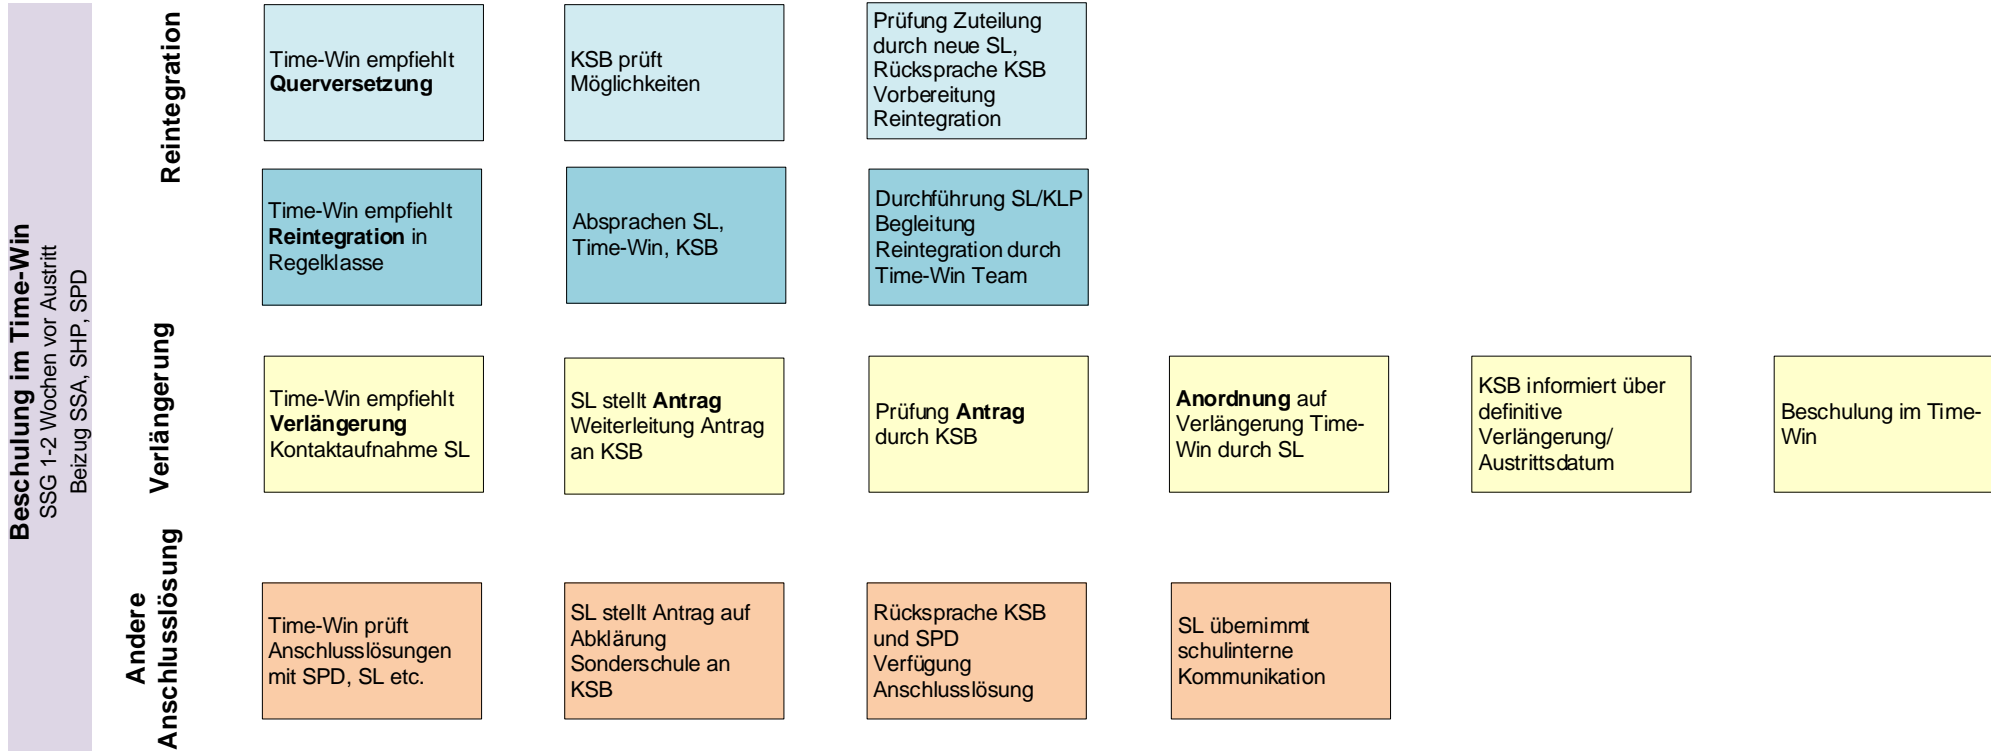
**Beschulung im Time-Win**
SSG 1-2 Wochen vor Austritt
Beizug SSA, SHP, SPD

**Reintegration**

Time-Win empfiehlt **Querversetzung**

KSB prüft Möglichkeiten

Prüfung Zuteilung durch neue SL, Rücksprache KSB Vorbereitung Reintegration

Time-Win empfiehlt **Reintegration** in Regelklasse

Absprachen SL, Time-Win, KSB

Durchführung SL/KLP Begleitung Reintegration durch Time-Win Team

**Verlängerung**

Time-Win empfiehlt **Verlängerung** Kontaktaufnahme SL

SL stellt **Antrag** Weiterleitung Antrag an KSB

Prüfung **Antrag** durch KSB

**Anordnung** auf Verlängerung Time-Win durch SL

KSB informiert über definitive Verlängerung/ Austrittsdatum

Beschulung im Time-Win

**Andere Anschlusslösung**

Time-Win prüft Anschlusslösungen mit SPD, SL etc.

SL stellt Antrag auf Abklärung Sonderschule an KSB

Rücksprache KSB und SPD Verfügung Anschlusslösung

SL übernimmt schulinterne Kommunikation